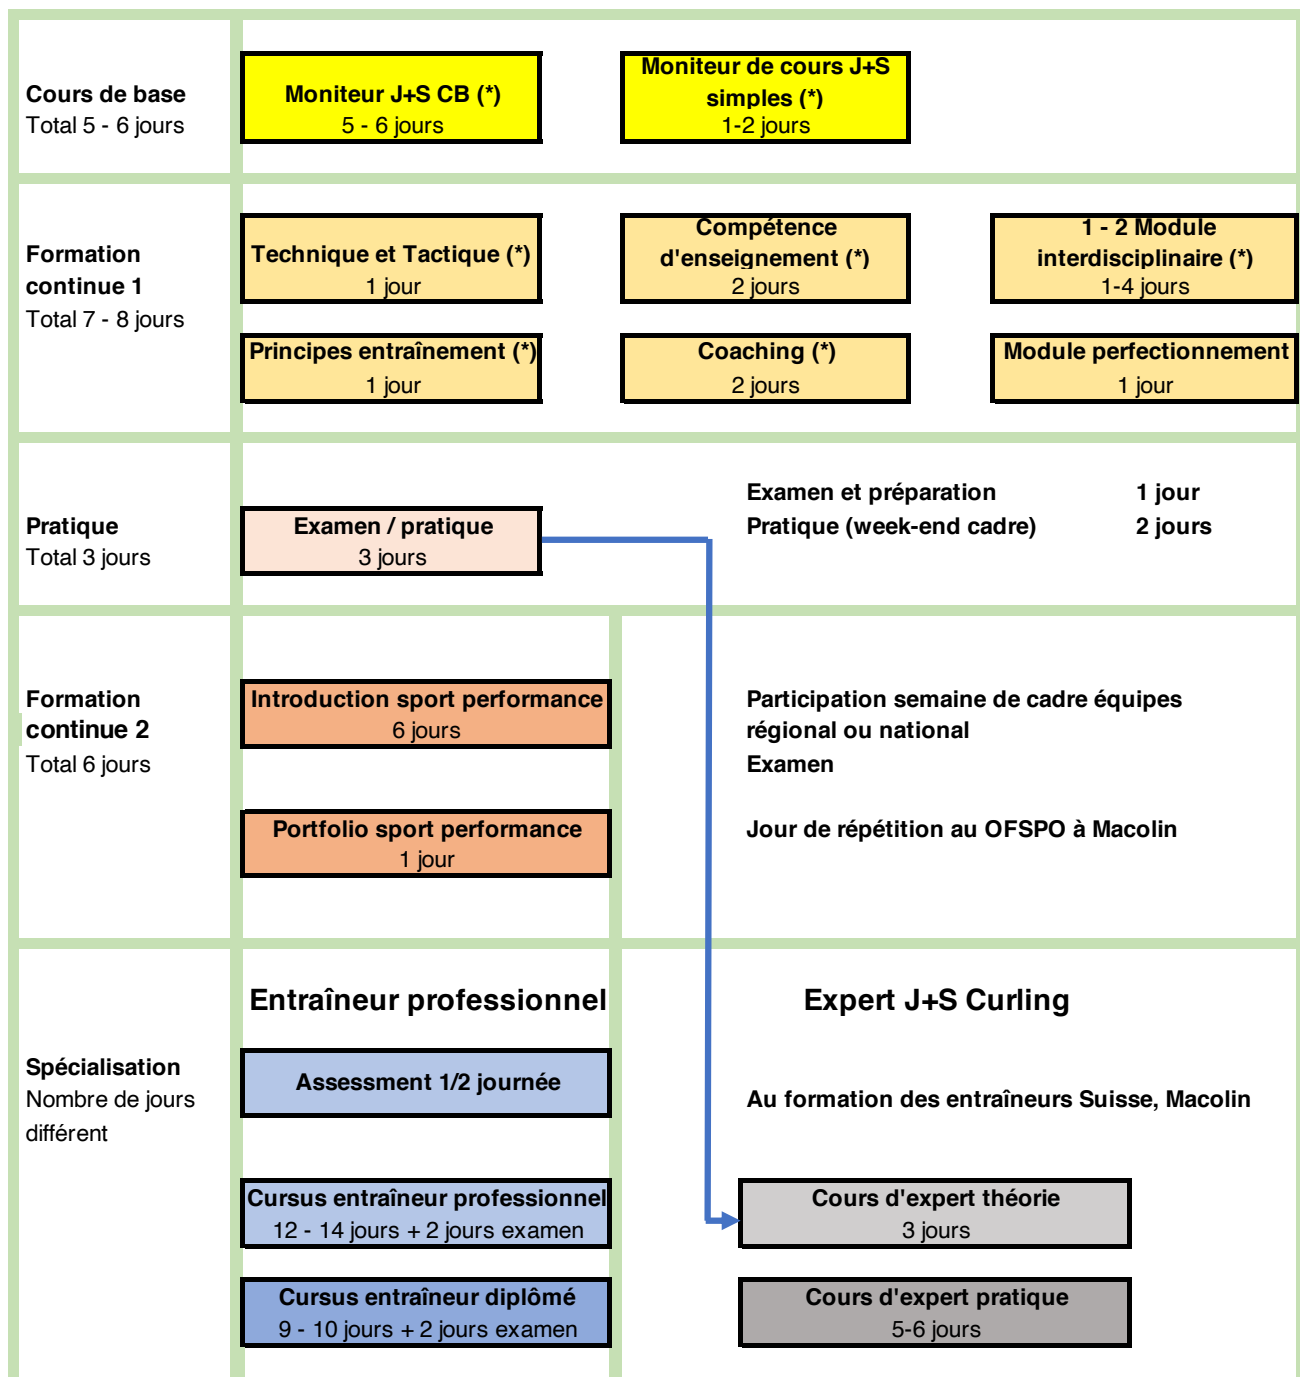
Cours de base
Total 5 - 6 jours

Moniteur J+S CB (*)
5 - 6 jours

Moniteur de cours J+S simples (*)
1-2 jours

Formation continue 1
Total 7 - 8 jours

Technique et Tactique (*)
1 jour

Compétence d'enseignement (*)
2 jours

1 - 2 Module interdisciplinaire (*)
1-4 jours

Principes entraînement (*)
1 jour

Coaching (*)
2 jours

Module perfectionnement
1 jour

Pratique
Total 3 jours

Examen / pratique
3 jours

Examen et préparation 1 jour
Pratique (week-end cadre) 2 jours

Formation continue 2
Total 6 jours

Introduction sport performance
6 jours

Portfolio sport performance
1 jour

Participation semaine de cadre équipes régional ou national
Examen

Jour de répétition au OFSPO à Macolin

Spécialisation
Nombre de jours différent

Entraîneur professionnel

Expert J+S Curling

Assessment 1/2 journée

Au formation des entraîneurs Suisse, Macolin

Cursus entraîneur professionnel
12 - 14 jours + 2 jours examen

Cours d'expert théorie
3 jours

Cursus entraîneur diplômé
9 - 10 jours + 2 jours examen

Cours d'expert pratique
5-6 jours